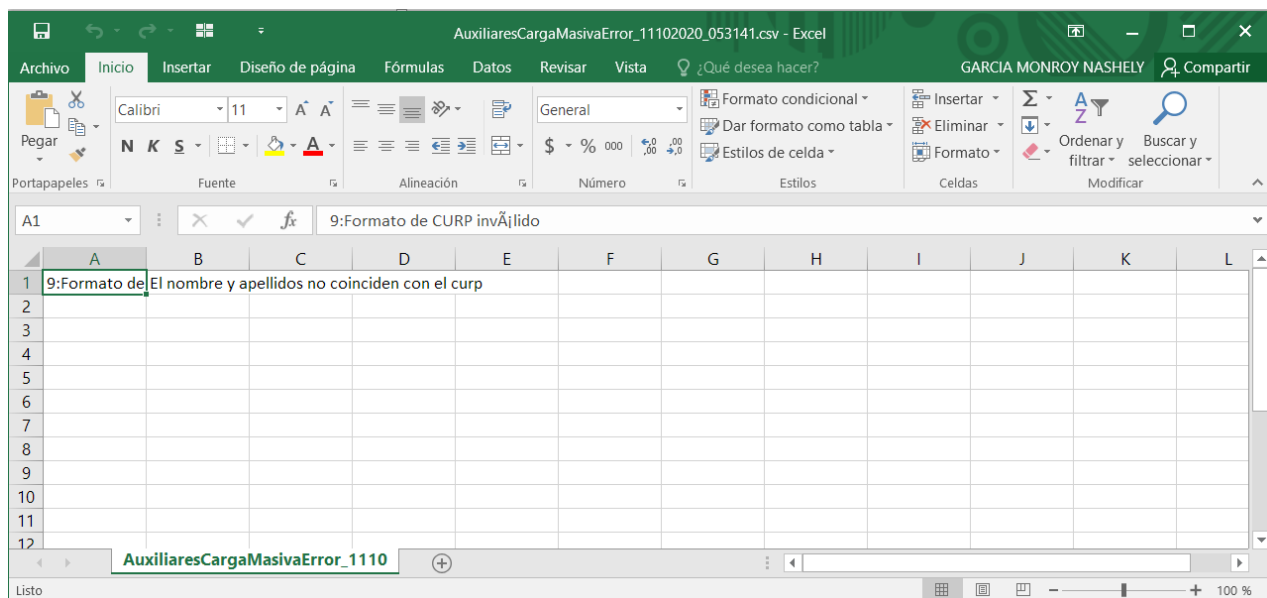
AuxiliaresCargaMasivaError_11102020_053141.csv - Excel

Archivo Inicio Insertar Diseño de página Fórmulas Datos Revisar Vista ¿Qué desea hacer? GARCIA MONROY NASHELY Compartir

Pegar
Portapapeles
Calibri 11 A A
N K S
Fuente
Alineación
General
$ % 000
Número
Formato condicional
Dar formato como tabla
Estilos de celda
Estilos
Insertar
Eliminar
Formato
Celdas
Ordenar y filtrar
Buscar y seleccionar
Modificar

A1 fx 9:Formato de CURP invÃ¡lido

| | A | B | C | D | E | F | G | H | I | J | K | L |
|---|---|---|---|---|---|---|---|---|---|---|---|---|
| 1 | 9:Formato de | El nombre y apellidos no coinciden con el curp | | | | | | | | | | |
| 2 | | | | | | | | | | | | |
| 3 | | | | | | | | | | | | |
| 4 | | | | | | | | | | | | |
| 5 | | | | | | | | | | | | |
| 6 | | | | | | | | | | | | |
| 7 | | | | | | | | | | | | |
| 8 | | | | | | | | | | | | |
| 9 | | | | | | | | | | | | |
| 10 | | | | | | | | | | | | |
| 11 | | | | | | | | | | | | |
| 12 | | | | | | | | | | | | |

AuxiliaresCargaMasivaError_1110

Listo 100 %